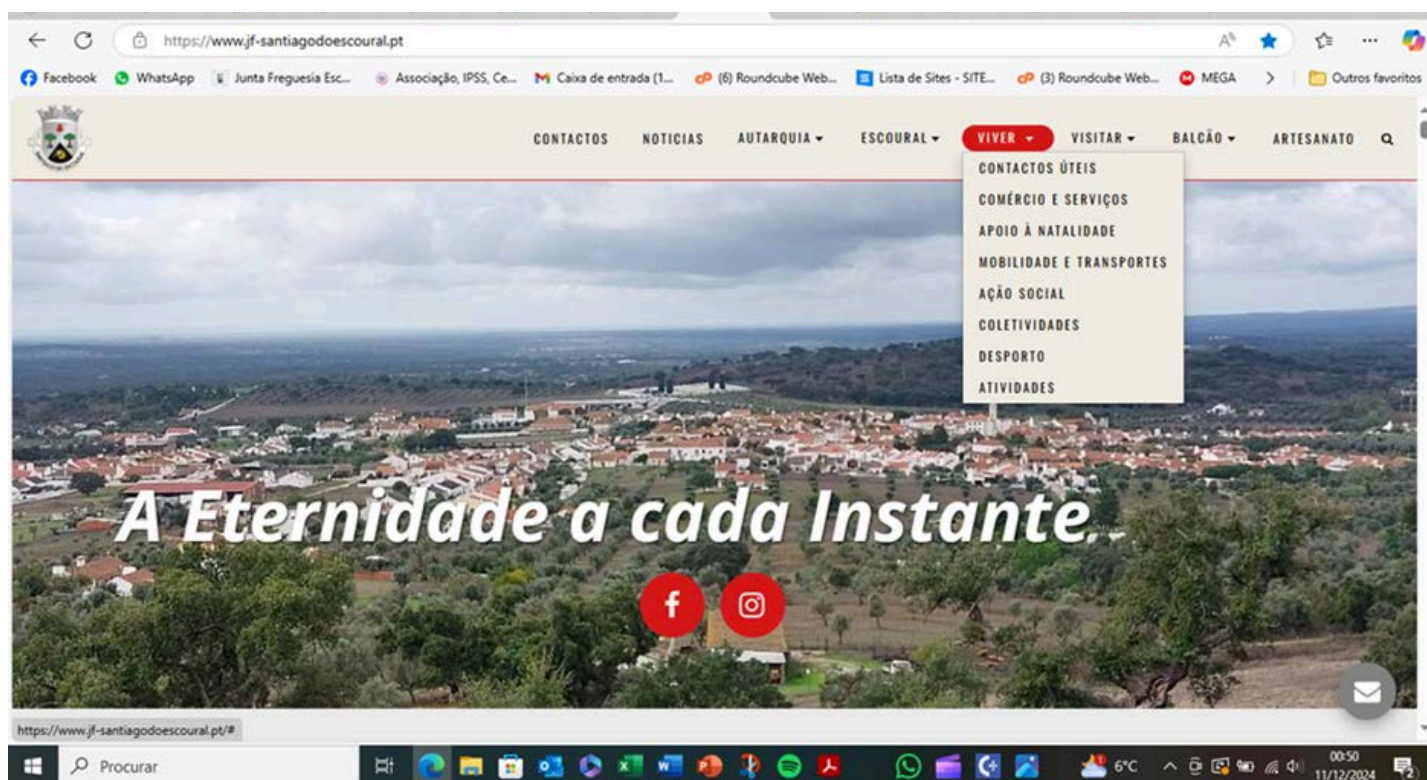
https://www.jf-santiagodoescoural.pt

Facebook WhatsApp Junta Freguesia Esc... Associação, IPSS, Ce... Caixa de entrada (1... (6) Roundcube Web... Lista de Sites - SITE... (3) Roundcube Web... MEGA > Outros favoritos

CONTACTOS NOTICIAS AUTARQUIA ▾ ESCOURAL ▾ VIVER ▾ VISITAR ▾ BALCÃO ▾ ARTESANATO

CONTACTOS ÚTEIS
COMÉRCIO E SERVIÇOS
APOIO À NATALIDADE
MOBILIDADE E TRANSPORTES
AÇÃO SOCIAL
COLETIVIDADES
DESPORTO
ATIVIDADES

A Eternidade a cada Instante

https://www.jf-santiagodoescoural.pt/#

Procurar

6°C

00:50
11/12/2024